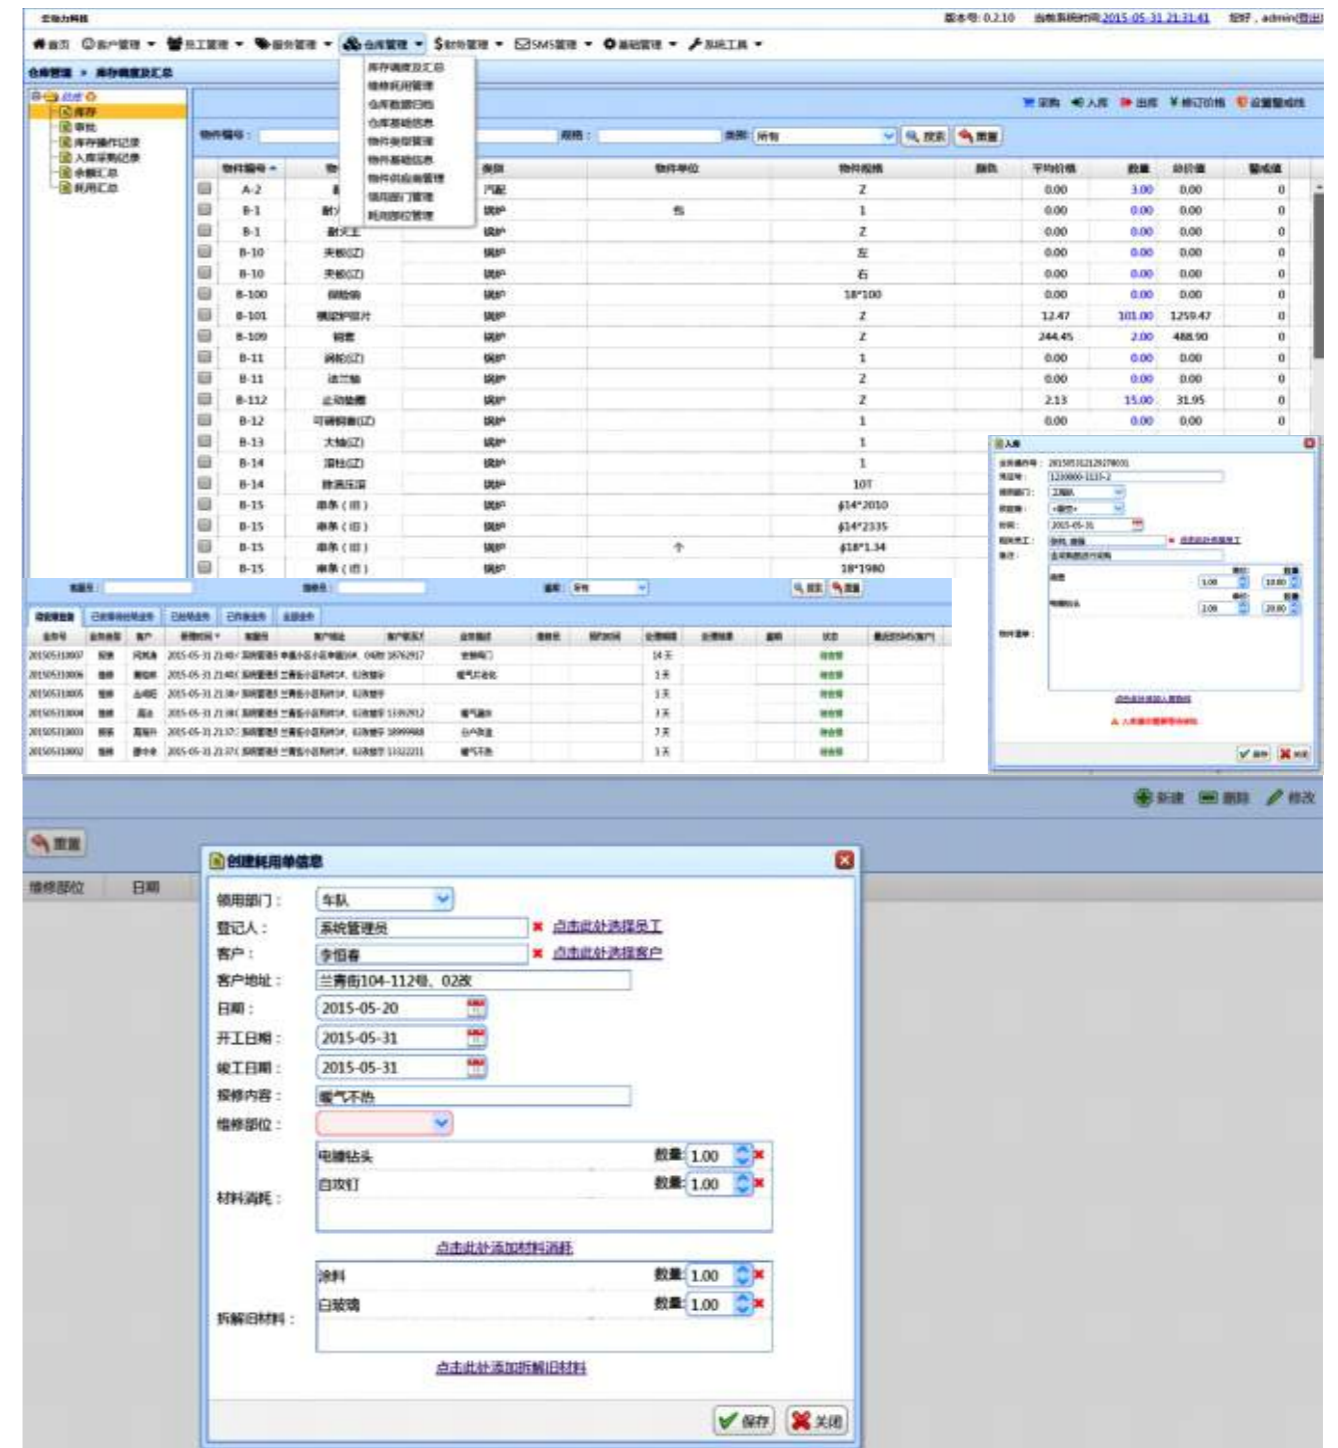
版本号: 0.2.10 当前系统时间 2015-05-31 21:31:41 您好，admin(登出)

首页 客户管理 员工管理 服务管理 仓库管理 财务管理 SMS管理 基础管理 系统工具

仓库管理 > 库存调度及汇总

库存调度及汇总
维修耗用管理
仓库数据日统
仓库基础信息
物件类型管理
物件基础信息
物件供应商管理
领用部门管理
耗用部位管理

库存
审批
库存操作记录
入库采购记录
余额汇总
耗用汇总

采购 入库 出库 修订价格 设置警戒线

物件编号： 规格： 类别：所有 搜索 重置

| 物件编号 | 物 | 类别 | 物件单位 | 物件规格 | 颜色 | 平均价格 | 数量 | 总价值 | 警戒值 |
|---|---|---|---|---|---|---|---|---|---|
| A-2 | | 汽配 | | Z | | 0.00 | 3.00 | 0.00 | 0 |
| B-1 | | 锅炉 | 个 | 1 | | 0.00 | 0.00 | 0.00 | 0 |
| B-1 | 耐火土 | 锅炉 | | Z | | 0.00 | 0.00 | 0.00 | 0 |
| B-10 | 夹板(Z) | 锅炉 | | 左 | | 0.00 | 0.00 | 0.00 | 0 |
| B-10 | 夹板(Z) | 锅炉 | | 右 | | 0.00 | 0.00 | 0.00 | 0 |
| B-100 | | 锅炉 | | 18*100 | | 0.00 | 0.00 | 0.00 | 0 |
| B-101 | | 锅炉 | | Z | | 12.47 | 101.00 | 1259.47 | 0 |
| B-109 | | 锅炉 | | Z | | 244.45 | 2.00 | 488.90 | 0 |
| B-11 | | 锅炉 | | 1 | | 0.00 | 0.00 | 0.00 | 0 |
| B-11 | 法兰垫 | 锅炉 | | Z | | 0.00 | 0.00 | 0.00 | 0 |
| B-112 | | 锅炉 | | Z | | 2.13 | 15.00 | 31.95 | 0 |
| B-12 | | 锅炉 | | 1 | | 0.00 | 0.00 | 0.00 | 0 |
| B-13 | 大轴(Z) | 锅炉 | | 1 | | | | | |
| B-14 | | 锅炉 | | 1 | | | | | |
| B-14 | | 锅炉 | | 10T | | | | | |
| B-15 | 单条(旧) | 锅炉 | | ф14*2010 | | | | | |
| B-15 | 单条(旧) | 锅炉 | | ф14*2335 | | | | | |
| B-15 | 单条(旧) | 锅炉 | 个 | ф18*1.34 | | | | | |
| B-15 | 单条(旧) | 锅炉 | | 18*1980 | | | | | |

入库
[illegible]

保存 关闭

新建 删除 修改

重置

维修部位 日期

创建耗用单信息

领用部门： 车队
登记人： 系统管理员 点击此处选择员工
客户： 李恒春 点击此处选择客户
客户地址： 兰青街104-112号、02改
日期： 2015-05-20
开工日期： 2015-05-31
竣工日期： 2015-05-31
报修内容： 暖气不热
维修部位：
材料消耗： 电锤钻头 数量 1.00
自攻钉 数量 1.00
点击此处添加材料消耗
拆解旧材料： 涂料 数量 1.00
白玻璃 数量 1.00
点击此处添加拆解旧材料

保存 关闭